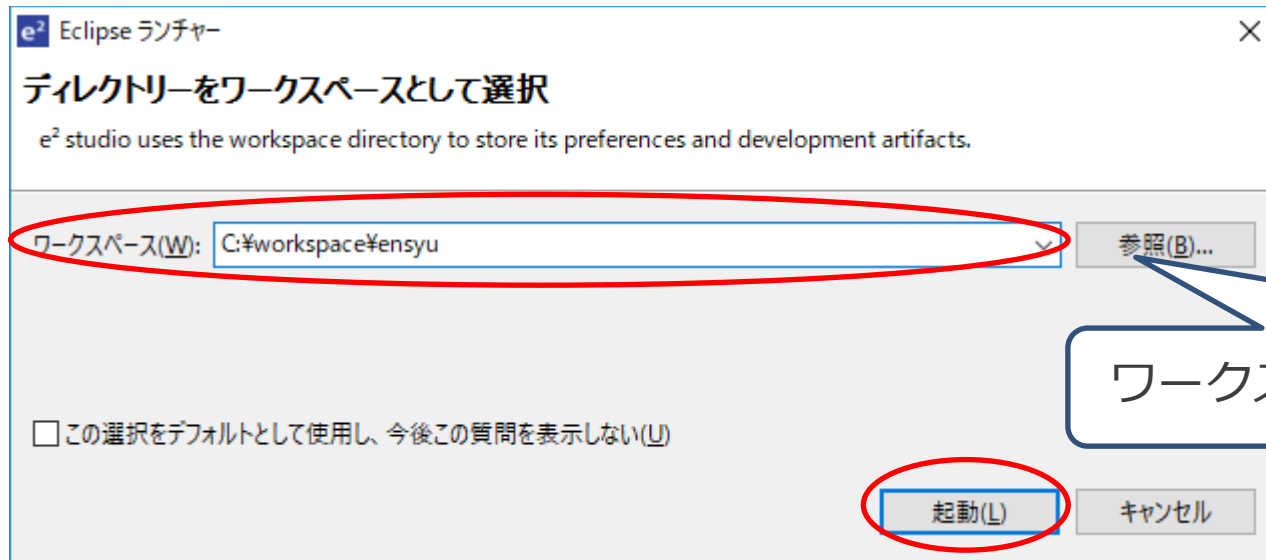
e² Eclipse ランチャー
×

ディレクトリーをワークスペースとして選択

e² studio uses the workspace directory to store its preferences and development artifacts.

ワークスペース(W): C:¥workspace¥ensyu

参照(B)...

ワークス

この選択をデフォルトとして使用し、今後この質問を表示しない(U)

起動(L)

キャンセル